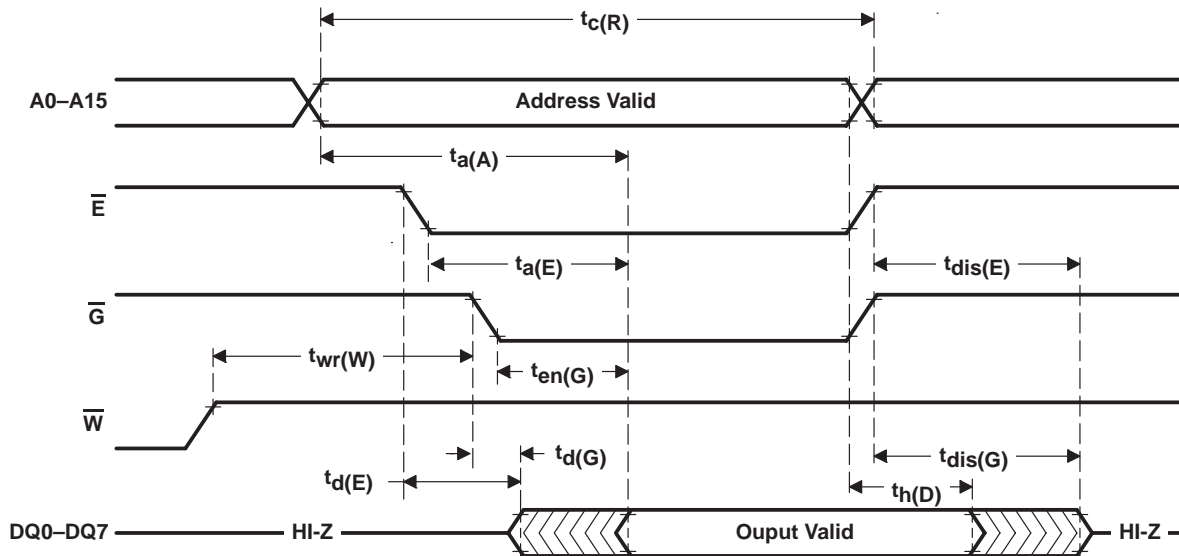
$t_{c(R)}$

A0–A15

Address Valid

$t_{a(A)}$

$\overline{E}$

$t_{a(E)}$

$t_{dis(E)}$

$\overline{G}$

$t_{wr(W)}$

$t_{en(G)}$

$\overline{W}$

$t_{d(G)}$

$t_{dis(G)}$

$t_{d(E)}$

$t_{h(D)}$

DQ0–DQ7

HI-Z

Ouput Valid

HI-Z